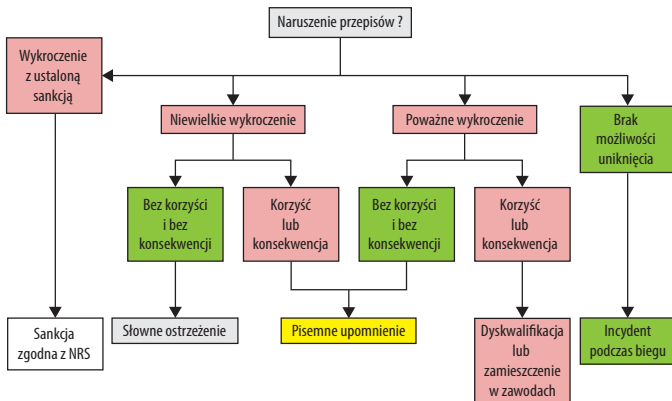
Naruszenie przepisów ?

Wykroczenie z ustaloną sankcją

Niewielkie wykroczenie

Poważne wykroczenie

Brak możliwości uniknięcia

Bez korzyści i bez konsekwencji

Korzyść lub konsekwencja

Bez korzyści i bez konsekwencji

Korzyść lub konsekwencja

Sankcja zgodna z NRS

Słowne ostrzeżenie

Pisemne upomnienie

Dyskwalifikacja lub zamieszczenie w zawodach

Incydent podczas biegu